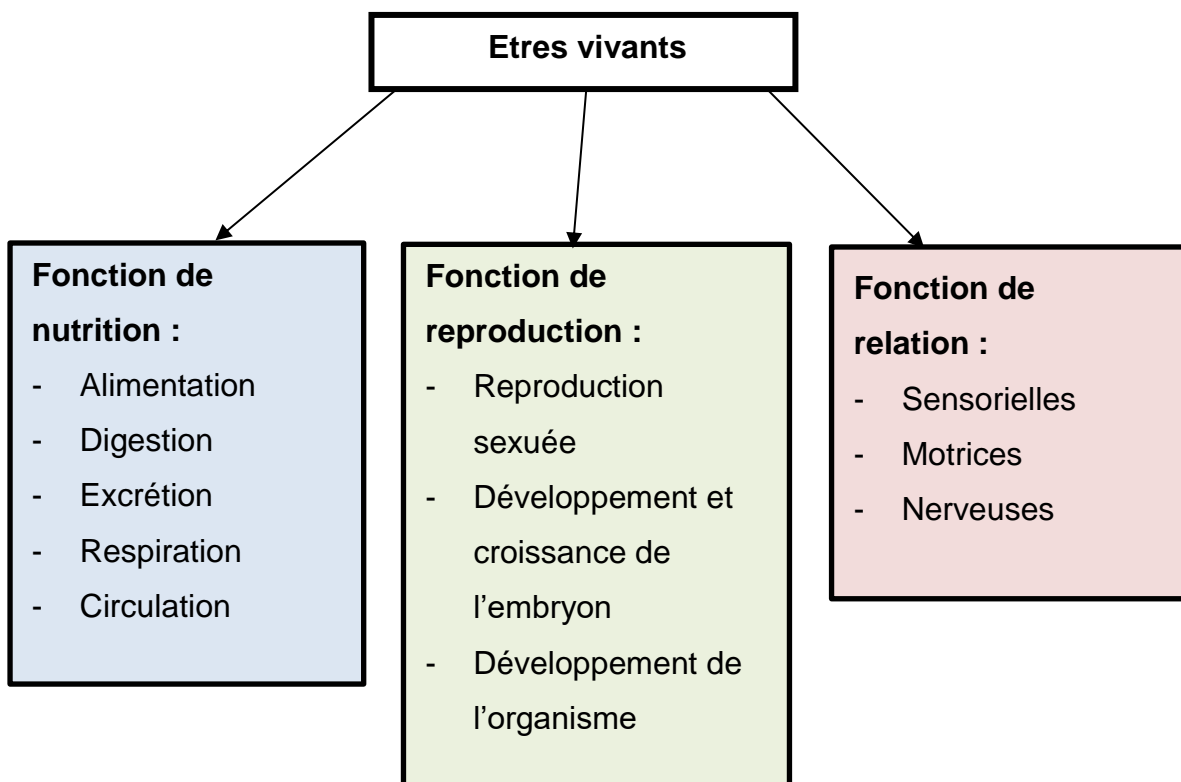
Etres vivants

Fonction de nutrition :
- Alimentation
- Digestion
- Excrétion
- Respiration
- Circulation

Fonction de reproduction :
- Reproduction sexuée
- Développement et croissance de l'embryon
- Développement de l'organisme

Fonction de relation :
- Sensorielles
- Motrices
- Nerveuses